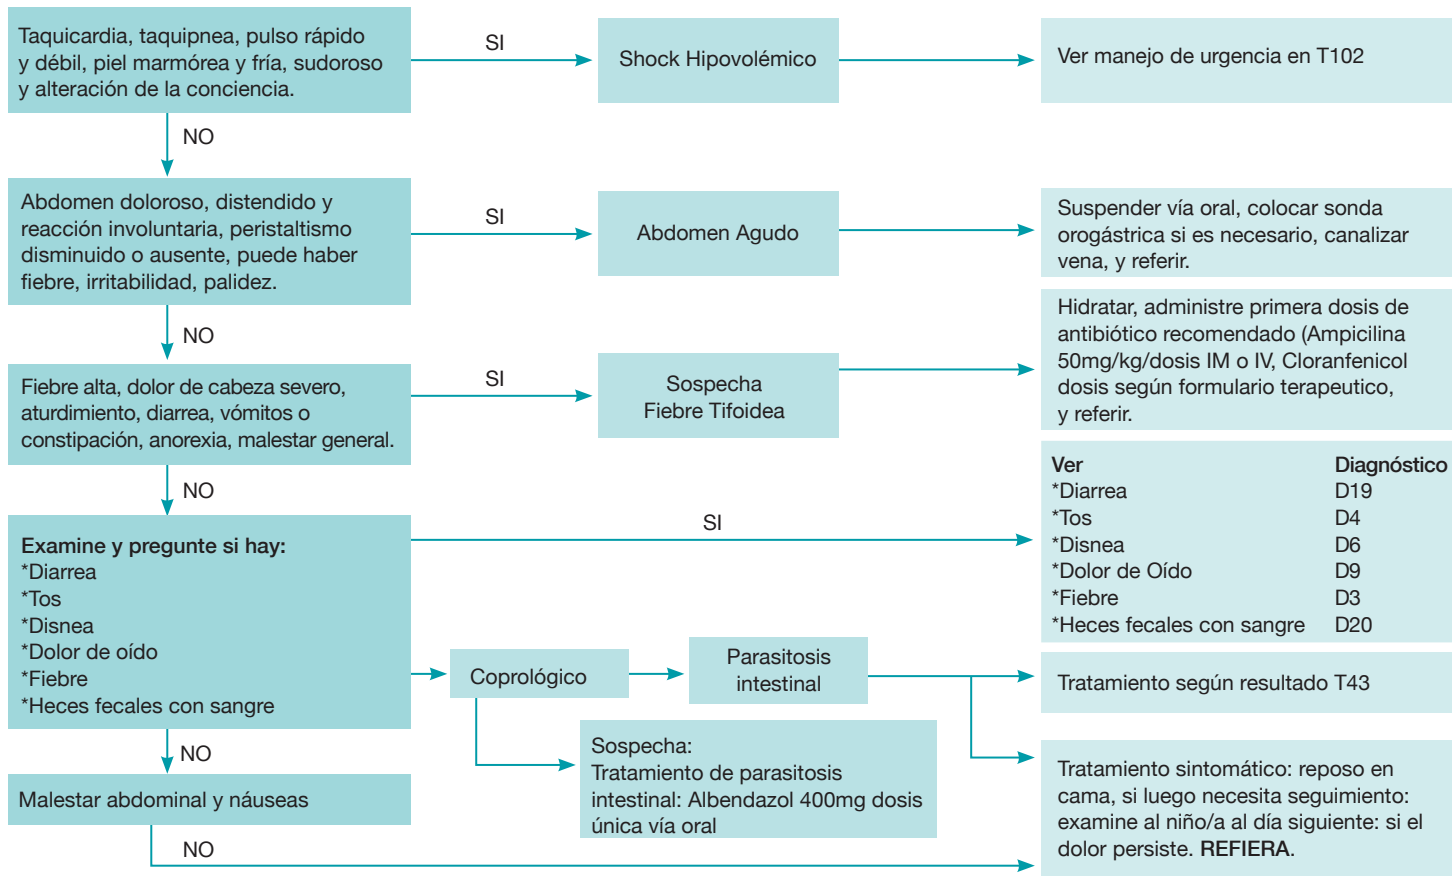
Taquicardia, taquipnea, pulso rápido y débil, piel marmórea y fría, sudoroso y alteración de la conciencia.

SI

Shock Hipovolémico

Ver manejo de urgencia en T102

NO

Abdomen doloroso, distendido y reacción involuntaria, peristaltismo disminuido o ausente, puede haber fiebre, irritabilidad, palidez.

SI

Abdomen Agudo

Suspender vía oral, colocar sonda orogástrica si es necesario, canalizar vena, y referir.

NO

Fiebre alta, dolor de cabeza severo, aturdimiento, diarrea, vómitos o constipación, anorexia, malestar general.

SI

Sospecha Fiebre Tifoidea

Hidratar, administre primera dosis de antibiótico recomendado (Ampicilina 50mg/kg/dosis IM o IV, Cloranfenicol dosis según formulario terapeutico, y referir.

NO

Examine y pregunte si hay:
*Diarrea
*Tos
*Disnea
*Dolor de oído
*Fiebre
*Heces fecales con sangre

SI

| Ver | Diagnóstico |
|---|---|
| *Diarrea | D19 |
| *Tos | D4 |
| *Disnea | D6 |
| *Dolor de Oído | D9 |
| *Fiebre | D3 |
| *Heces fecales con sangre | D20 |

Coprológico

Parasitosis intestinal

Tratamiento según resultado T43

Sospecha:
Tratamiento de parasitosis intestinal: Albendazol 400mg dosis única vía oral

NO

Malestar abdominal y náuseas

NO

Tratamiento sintomático: reposo en cama, si luego necesita seguimiento: examine al niño/a al día siguiente: si el dolor persiste. REFIERA.